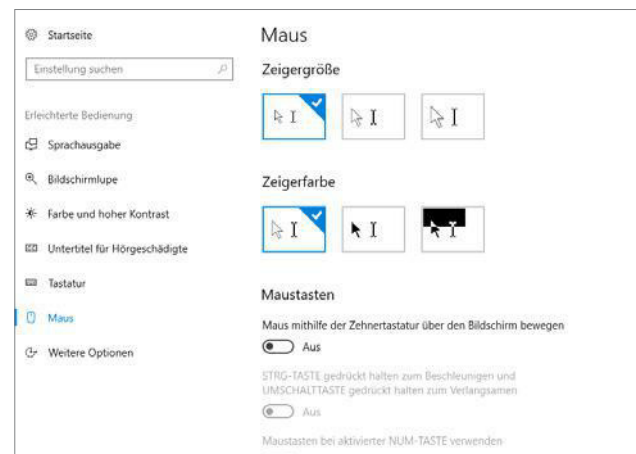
Startseite

Einstellung suchen

Erleichterte Bedienung

Sprachausgabe

Bildschirmlupe

Farbe und hoher Kontrast

Untertitel für Hörgeschädigte

Tastatur

Maus

Weitere Optionen

Maus

Zeigergröße

Zeigerfarbe

Maustasten

Maus mithilfe der Zehnertastatur über den Bildschirm bewegen

Aus

STRG-TASTE gedrückt halten zum Beschleunigen und UMSCHALTTASTE gedrückt halten zum Verlangsamen

Aus

Maustasten bei aktivierter NUM-TASTE verwenden